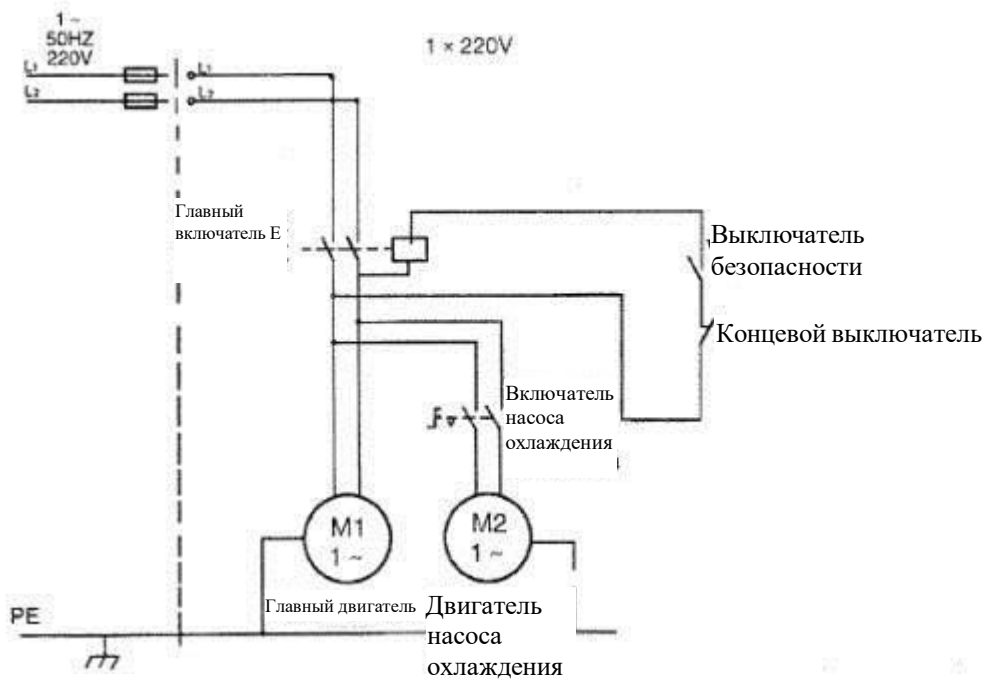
1 ~
50HZ
220V

L1
L2

L1
L2

1 × 220V

Главный включатель Е

Выключатель безопасности

Концевой выключатель

Включатель насоса охлаждения

M1
1 ~

M2
1 ~

PE

Главный двигатель

Двигатель насоса охлаждения